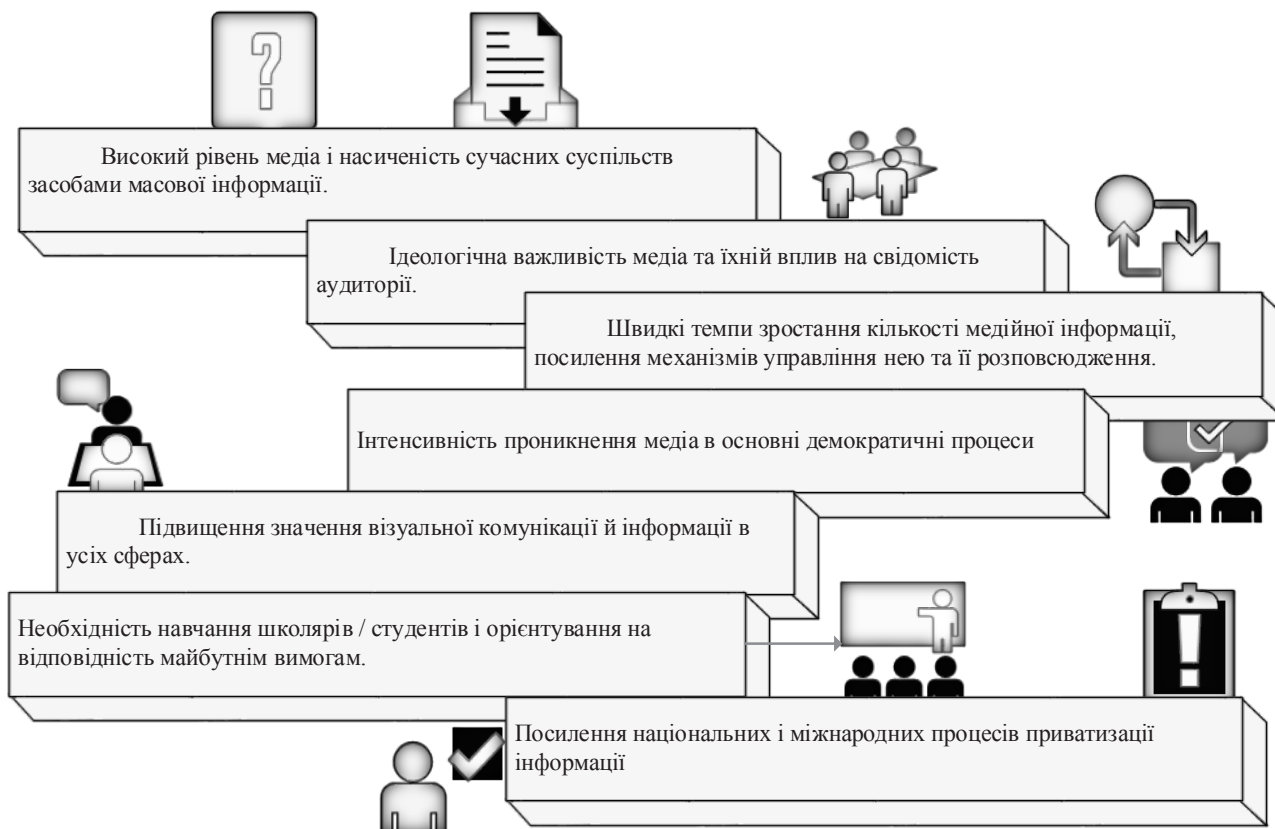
Високий рівень медіа і насиченість сучасних суспільств засобами масової інформації.

Ідеологічна важливість медіа та їхній вплив на свідомість аудиторії.

Швидкі темпи зростання кількості медійної інформації, посилення механізмів управління нею та її розповсюдження.

Інтенсивність проникнення медіа в основні демократичні процеси

Підвищення значення візуальної комунікації й інформації в усіх сферах.

Необхідність навчання школярів / студентів і орієнтування на відповідність майбутнім вимогам.

Посилення національних і міжнародних процесів приватизації інформації